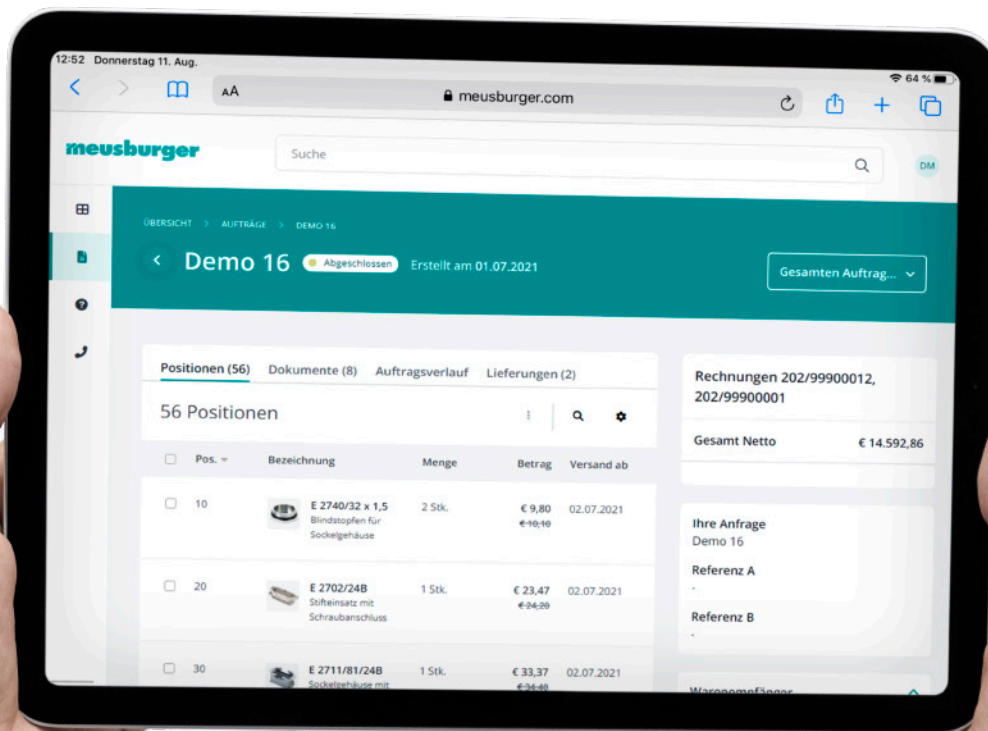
12:52 Donnerstag 11. Aug.

64 %

AA meusburger.com

meusburger

Suche

DM

ÜBERSICHT > AUFTRÄGE > DEMO 16

Demo 16 Abgeschlossen Erstellt am 01.07.2021

Gesamten Auftrag...

Positionen (56) Dokumente (8) Auftragsverlauf Lieferungen (2)

56 Positionen

| | Pos. | Bezeichnung | Menge | Betrag | Versand ab |
|---|---|---|---|---|---|
| | 10 | E 2740/32 x 1,5 Blindstopfen für Sockelgehäuse | 2 Stk. | € 9,80 ~~€ 10,10~~ | 02.07.2021 |
| | 20 | E 2702/24B Stifteinsatz mit Schraubanschluss | 1 Stk. | € 23,47 ~~€ 24,20~~ | 02.07.2021 |
| | 30 | E 2711/81/24B Sockelgehäuse mit | 1 Stk. | € 33,37 ~~€ 34,40~~ | 02.07.2021 |

Rechnungen 202/99900012, 202/99900001

Gesamt Netto € 14.592,86

Ihre Anfrage
Demo 16

Referenz A
-

Referenz B
-

Warenempfänger